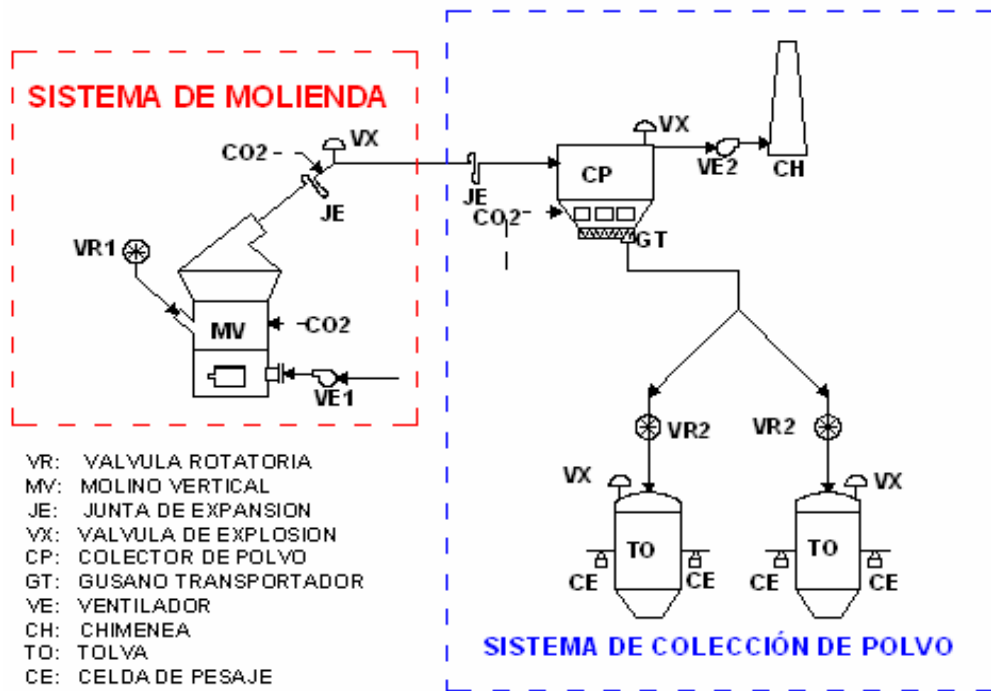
SISTEMA DE MOLIENDA

CO2 –
VX
JE
VR1
MV
–CO2
VE1

JE
CO2 –
VX
CP
VE2
CH
GT
VR2
VR2
VX
VX
TO
TO
CE
CE
CE
CE

VR: VALVULA ROTATORIA
MV: MOLINO VERTICAL
JE: JUNTA DE EXPANSION
VX: VALVULA DE EXPLOSION
CP: COLECTOR DE POLVO
GT: GUSANO TRANSPORTADOR
VE: VENTILADOR
CH: CHIMENEA
TO: TOLVA
CE: CELDA DE PESAJE

SISTEMA DE COLECCIÓN DE POLVO